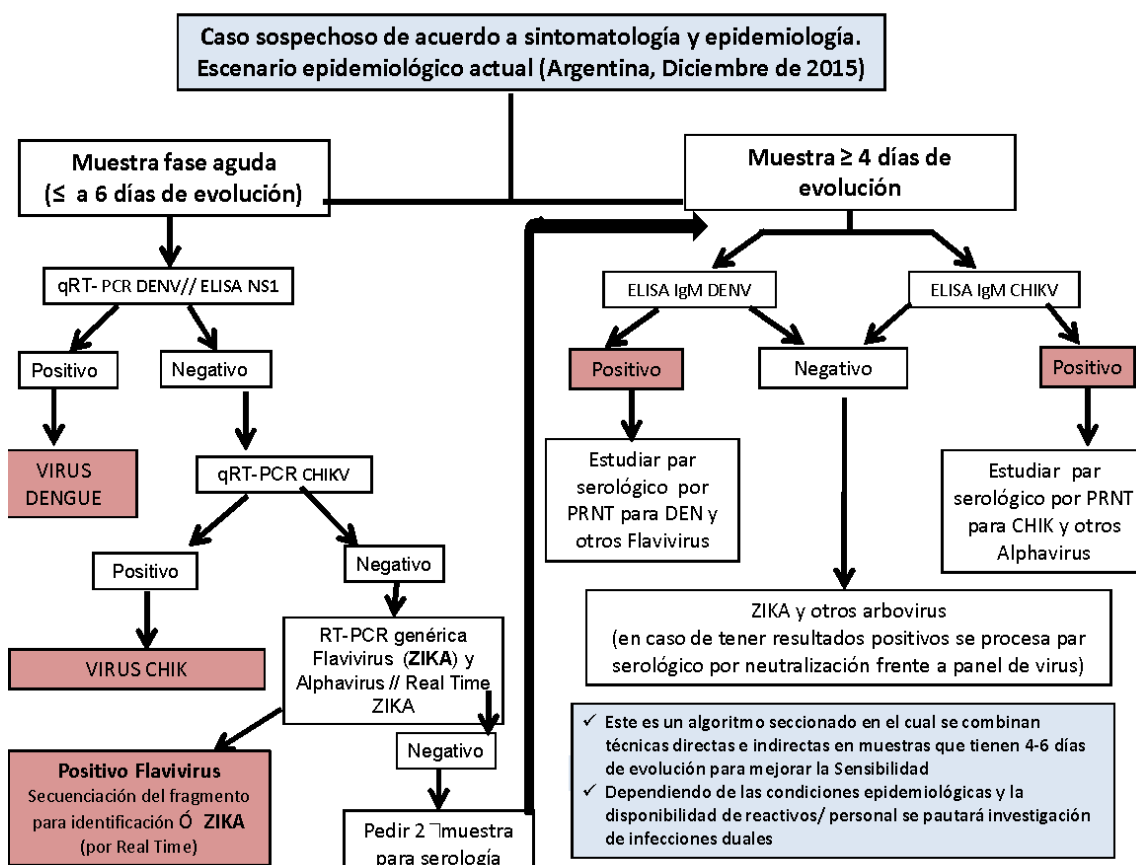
Caso sospechoso de acuerdo a sintomatología y epidemiología.
Escenario epidemiológico actual (Argentina, Diciembre de 2015)

Muestra fase aguda
(≤ a 6 días de evolución)

qRT- PCR DENV// ELISA NS1

Positivo

Negativo

VIRUS DENGUE

qRT-PCR CHIKV

Positivo

Negativo

VIRUS CHIK

RT-PCR genérica Flavivirus (ZIKA) y Alphavirus // Real Time ZIKA

Positivo Flavivirus
Secuenciación del fragmento para identificación Ó ZIKA
(por Real Time)

Negativo

Pedir 2 ˥muestra para serología

Muestra ≥ 4 días de evolución

ELISA IgM DENV

ELISA IgM CHIKV

Positivo

Negativo

Positivo

Estudiar par serológico por PRNT para DEN y otros Flavivirus

Estudiar par serológico por PRNT para CHIK y otros Alphavirus

ZIKA y otros arbovirus
(en caso de tener resultados positivos se procesa par serológico por neutralización frente a panel de virus)

✓ Este es un algoritmo seccionado en el cual se combinan técnicas directas e indirectas en muestras que tienen 4-6 días de evolución para mejorar la Sensibilidad
✓ Dependiendo de las condiciones epidemiológicas y la disponibilidad de reactivos/ personal se pautará investigación de infecciones duales